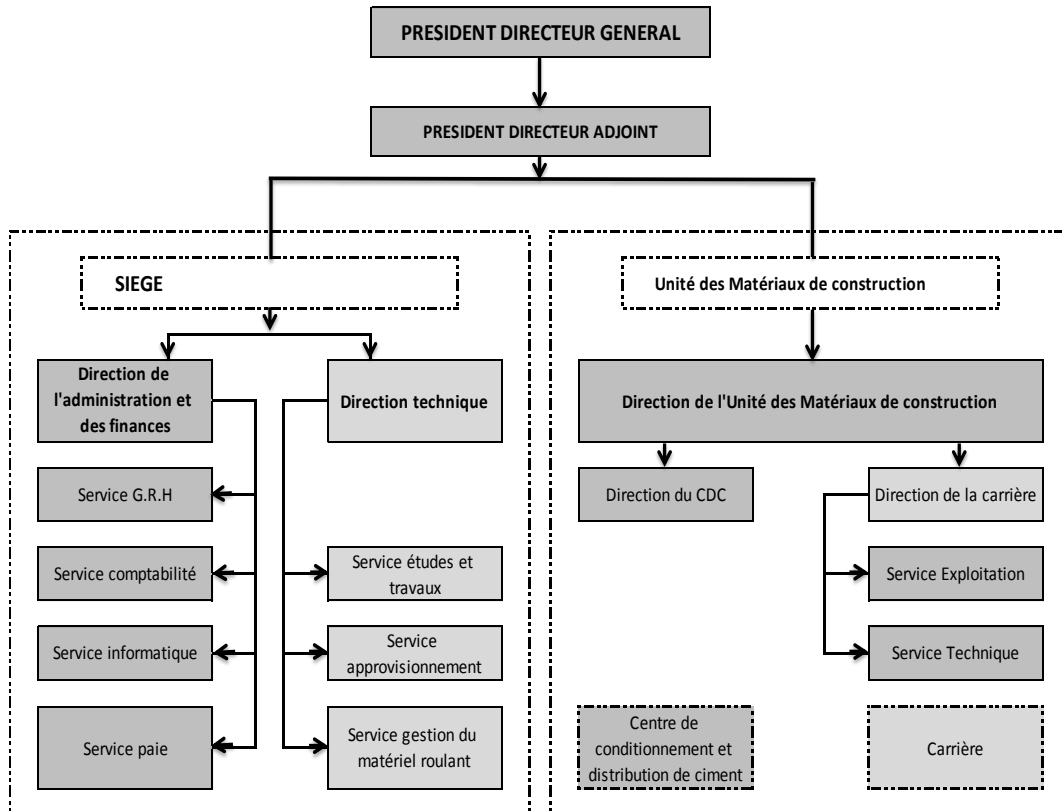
PRESIDENT DIRECTEUR GENERAL

PRESIDENT DIRECTEUR ADJOINT

SIEGE

Direction de l'administration et des finances

Direction technique

Service G.R.H

Service comptabilité

Service informatique

Service paie

Service études et travaux

Service approvisionnement

Service gestion du matériel roulant

Unité des Matériaux de construction

Direction de l'Unité des Matériaux de construction

Direction du CDC

Direction de la carrière

Service Exploitation

Service Technique

Centre de conditionnement et distribution de ciment

Carrière